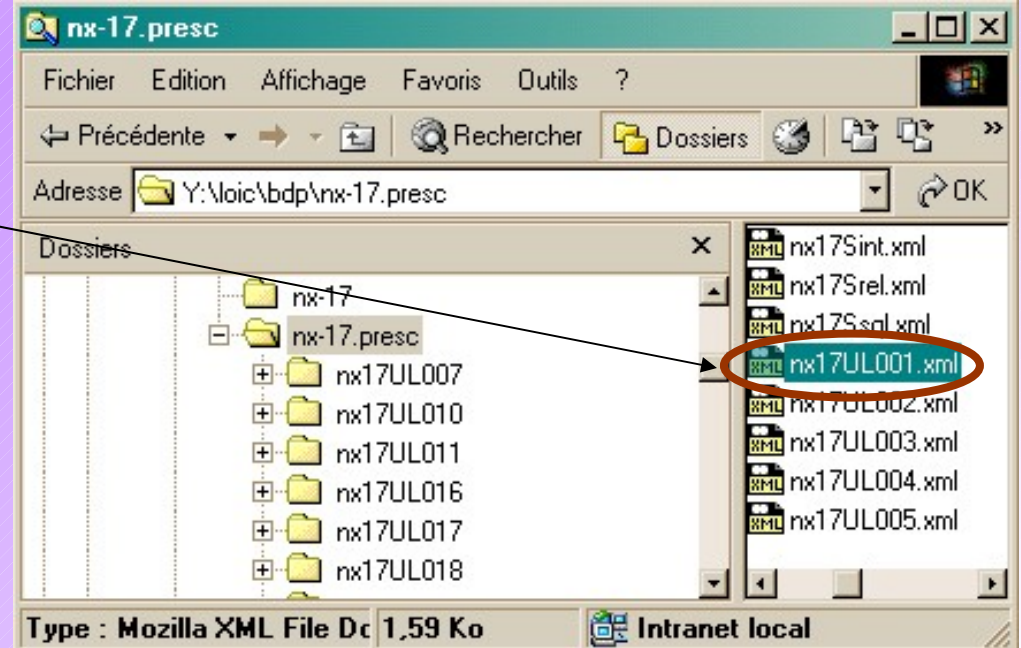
nx-17.presc

Fichier Edition Affichage Favoris Outils ?

Précédente Rechercher Dossiers

Adresse Y:\loic\bdp\nx-17.presc OK

Dossiers ×

nx-17
nx-17.presc
nx17UL007
nx17UL010
nx17UL011
nx17UL016
nx17UL017
nx17UL018

nx17Sint.xml
nx17Srel.xml
nx17Ssql.xml
nx17UL001.xml
nx17UL002.xml
nx17UL003.xml
nx17UL004.xml
nx17UL005.xml

Type : Mozilla XML File Dc 1,59 Ko Intranet local